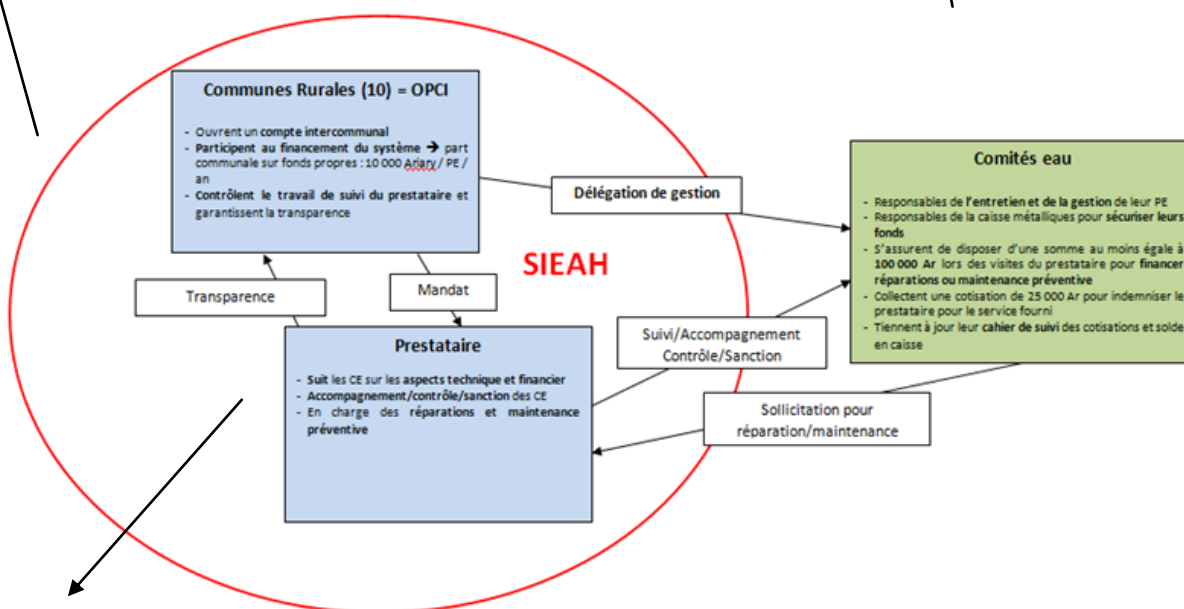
Communes Rurales (10) = OPCI

- Ouvrent un compte intercommunal
- Participent au financement du système → part communale sur fonds propres : 10 000 Ariary / PE / an
- Contrôlent le travail de suivi du prestataire et garantissent la transparence

Délégation de gestion

Comités eau

- Responsables de l'entretien et de la gestion de leur PE
- Responsables de la caisse métalliques pour sécuriser leurs fonds
- S'assurent de disposer d'une somme au moins égale à 100 000 Ar lors des visites du prestataire pour financer réparations ou maintenance préventive
- Collectent une cotisation de 25 000 Ar pour indemniser le prestataire pour le service fourni
- Tiennent à jour leur cahier de suivi des cotisations et solde en caisse

SIEAH

Transparence

Mandat

Suivi/Accompagnement Contrôle/Sanction

Prestataire

- Suit les CE sur les aspects technique et financier
- Accompagnement/contrôle/sanction des CE
- En charge des réparations et maintenance préventive

Sollicitation pour réparation/maintenance